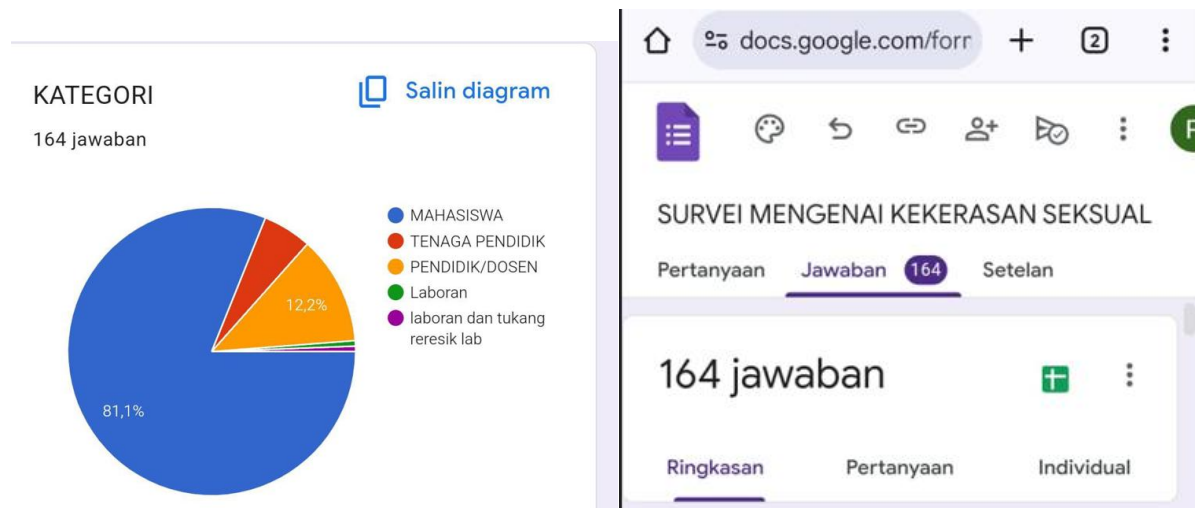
KATEGORI
164 jawaban

Salin diagram

12,2%
81,1%

MAHASISWA
TENAGA PENDIDIK
PENDIDIK/DOSEN
Laboran
laboran dan tukang reresik lab

docs.google.com/forr

2

SURVEI MENGENAI KEKERASAN SEKSUAL

Pertanyaan Jawaban 164 Setelan

164 jawaban

Ringkasan Pertanyaan Individual